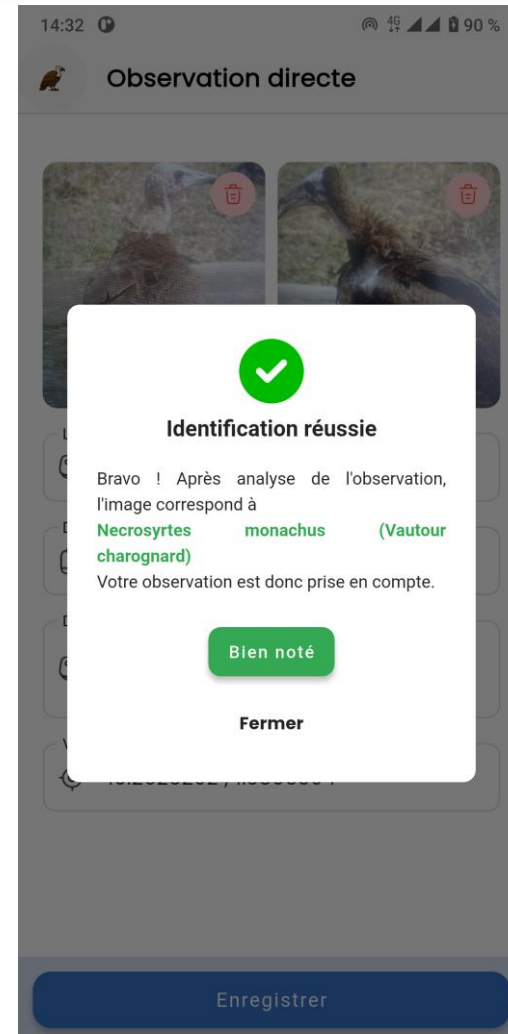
14:32

4G 90 %

Observation directe

Identification réussie

Bravo ! Après analyse de l'observation, l'image correspond à

Necrosyrtes monachus (Vautour charognard)

Votre observation est donc prise en compte.

Bien noté

Fermer

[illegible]

Enregistrer